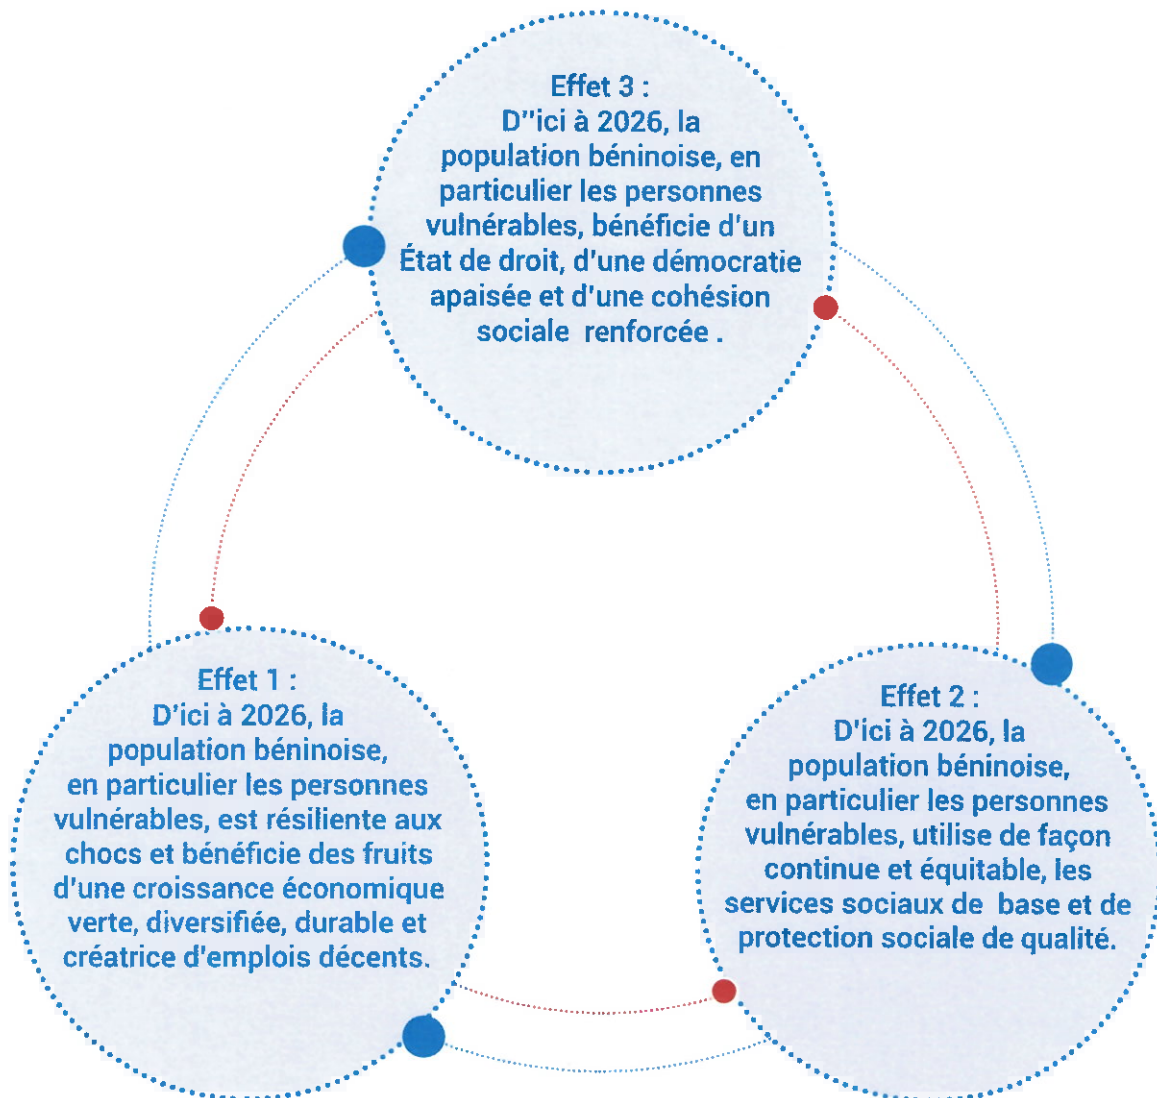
Effet 3 :
D''ici à 2026, la population béninoise, en particulier les personnes vulnérables, bénéficie d'un État de droit, d'une démocratie apaisée et d'une cohésion sociale renforcée .

Effet 1 :
D'ici à 2026, la population béninoise, en particulier les personnes vulnérables, est résiliente aux chocs et bénéficie des fruits d'une croissance économique verte, diversifiée, durable et créatrice d'emplois décents.

Effet 2 :
D'ici à 2026, la population béninoise, en particulier les personnes vulnérables, utilise de façon continue et équitable, les services sociaux de base et de protection sociale de qualité.